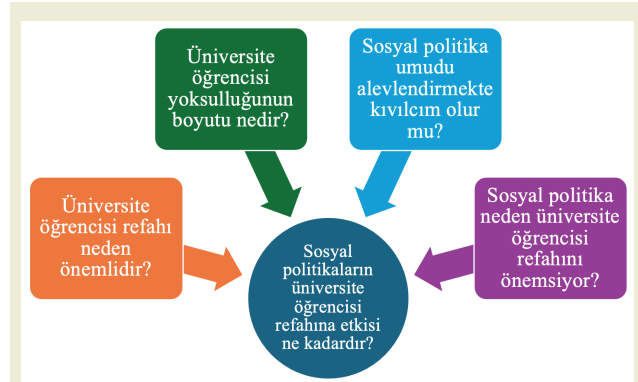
Üniversite öğrencisi yoksulluğunun boyutu nedir?

Sosyal politika umudu alevlendirmekte kıvılcım olur mu?

Üniversite öğrencisi refahı neden önemlidir?

Sosyal politika neden üniversite öğrencisi refahını önemsiyor?

Sosyal politikaların üniversite öğrencisi refahına etkisi ne kadardır?